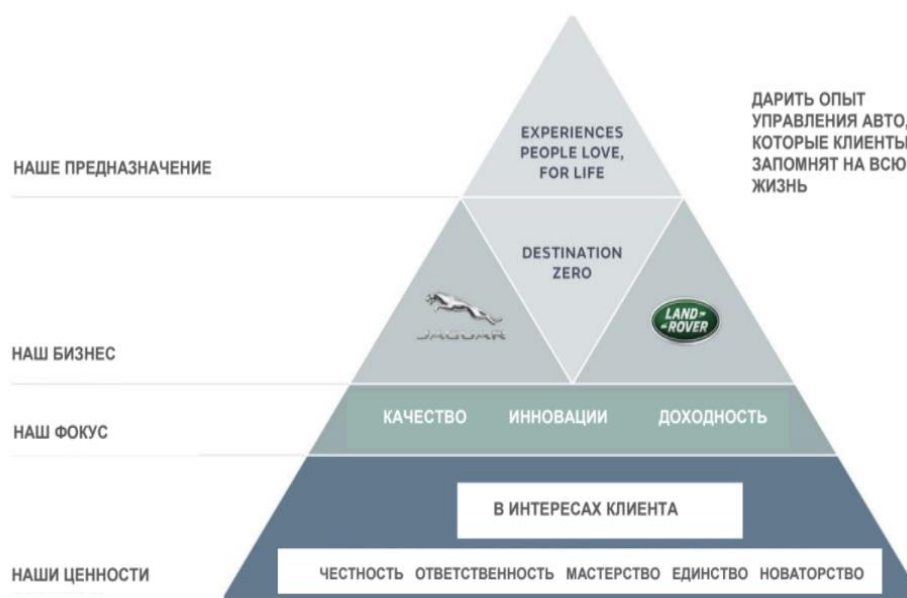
НАШЕ ПРЕДНАЗНАЧЕНИЕ

EXPERIENCES PEOPLE LOVE, FOR LIFE

ДАРИТЬ ОПЫТ УПРАВЛЕНИЯ АВТО, КОТОРЫЕ КЛИЕНТЫ ЗАПОМНЯТ НА ВСЮ ЖИЗНЬ

DESTINATION ZERO

JAGUAR

LAND ROVER

НАШ БИЗНЕС

НАШ ФОКУС

КАЧЕСТВО ИННОВАЦИИ ДОХОДНОСТЬ

В ИНТЕРЕСАХ КЛИЕНТА

НАШИ ЦЕННОСТИ

ЧЕСТНОСТЬ ОТВЕТСТВЕННОСТЬ МАСТЕРСТВО ЕДИНСТВО НОВАТОРСТВО